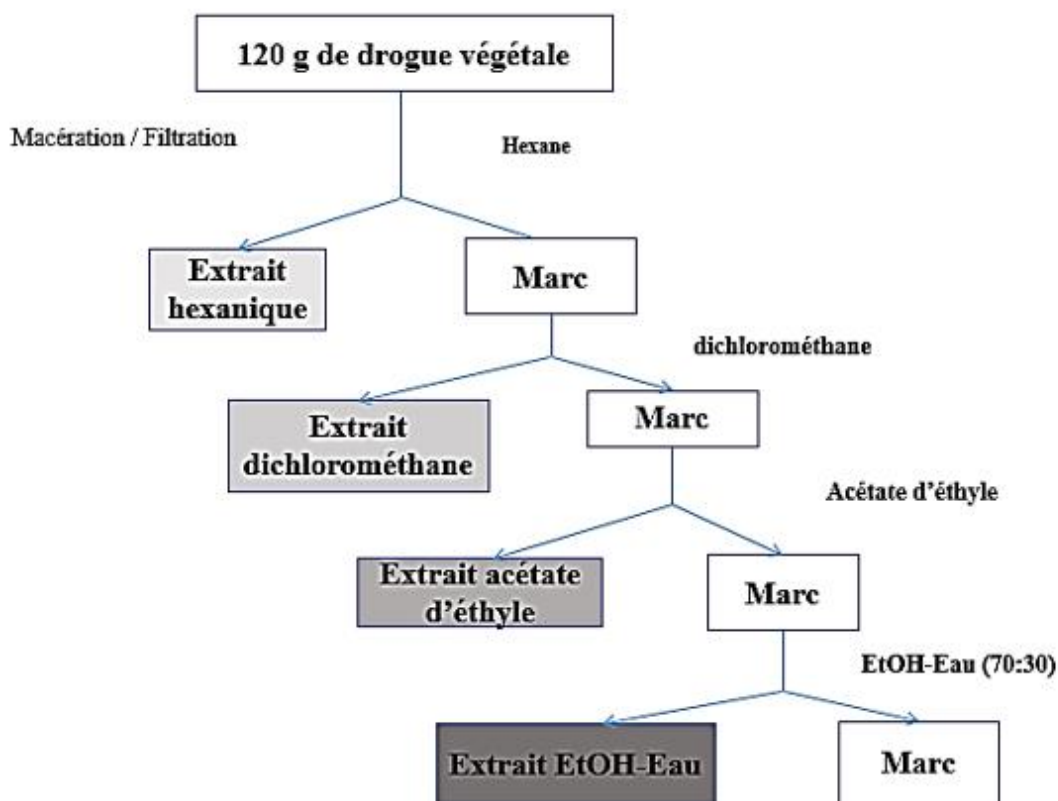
120 g de drogue végétale

Macération / Filtration

Hexane

Extrait hexanique

Marc

dichlorométhane

Extrait dichlorométhane

Marc

Acétate d'éthyle

Extrait acétate d'éthyle

Marc

EtOH-Eau (70:30)

Extrait EtOH-Eau

Marc